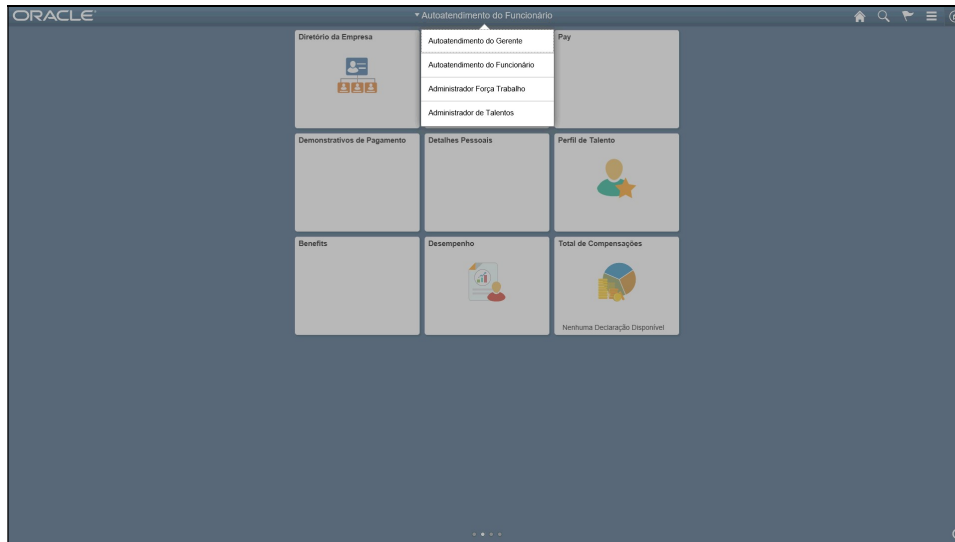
ORACLE

▾Autoatendimento do Funcionário

Diretório da Empresa

Autoatendimento do Gerente
Autoatendimento do Funcionário
Administrador Força Trabalho
Administrador de Talentos

Pay

Demonstrativos de Pagamento

Detalhes Pessoais

Perfil de Talento

Benefits

Desempenho

Total de Compensações

Nenhuma Declaração Disponível